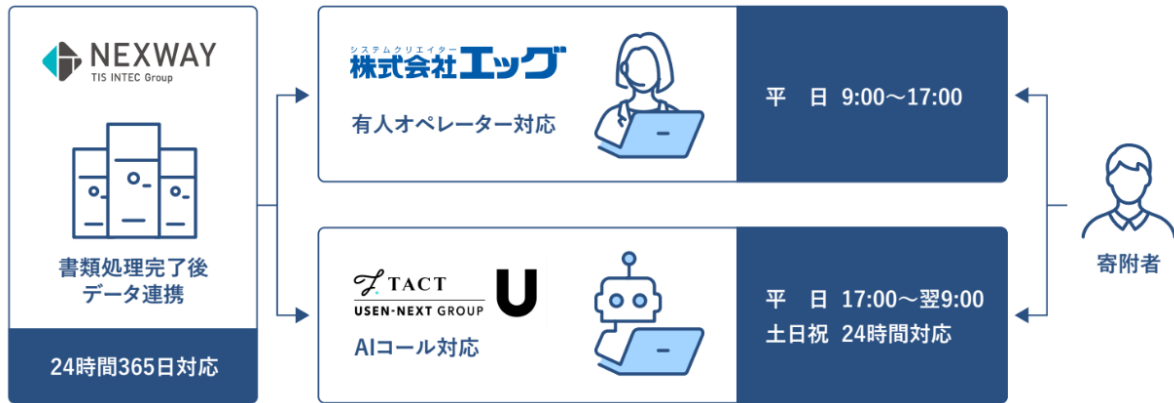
NEXWAY
TIS INTEC Group

書類処理完了後
データ連携

24時間365日対応

システムクリエイター
株式会社エッグ

有人オペレーター対応

平　日　9:00～17:00

TACT
USEN-NEXT GROUP

AIコール対応

平　日　17:00～翌9:00
土日祝　24時間対応

寄附者